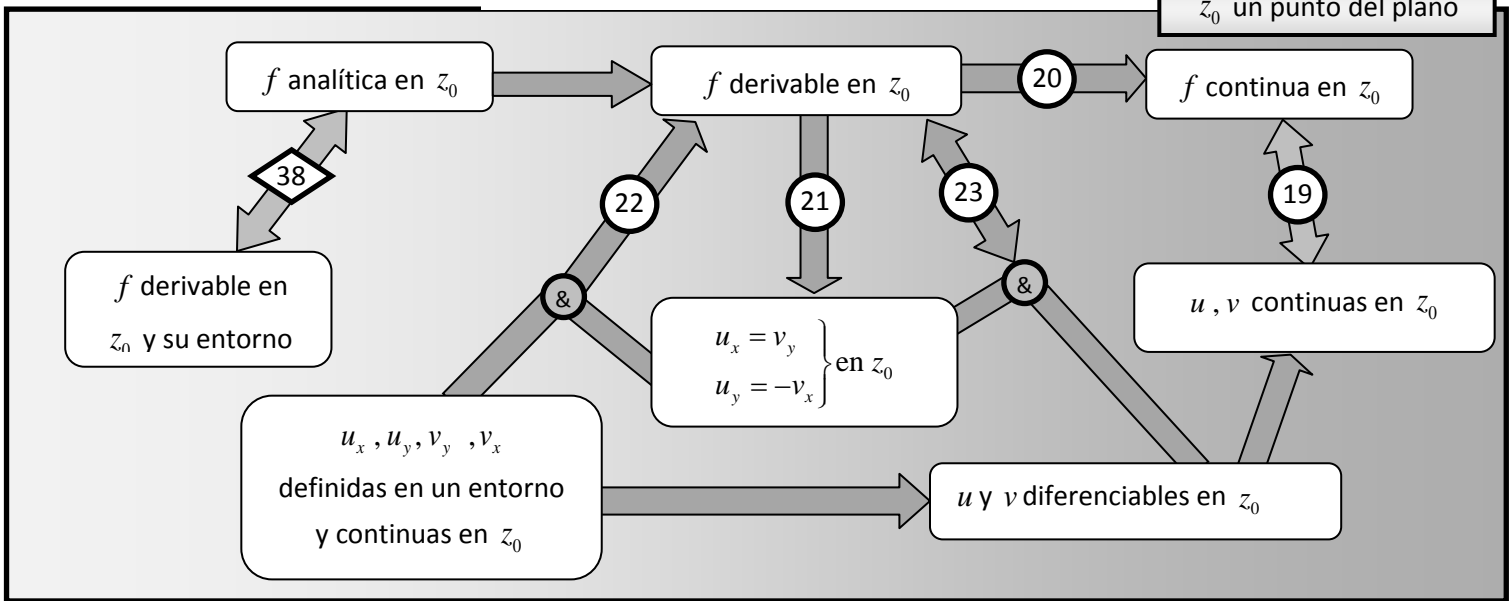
$z_0$ un punto del plano

$f$ analítica en $z_0$

$f$ derivable en $z_0$

20

$f$ continua en $z_0$

38

22

21

23

19

$f$ derivable en $z_0$ y su entorno

&

$\left.\begin{array}{l} u_x = v_y \\ u_y = -v_x \end{array}\right\}$ en $z_0$

&

$u$ , $v$ continuas en $z_0$

$u_x , u_y, v_y , v_x$ definidas en un entorno y continuas en $z_0$

$u$ y $v$ diferenciables en $z_0$